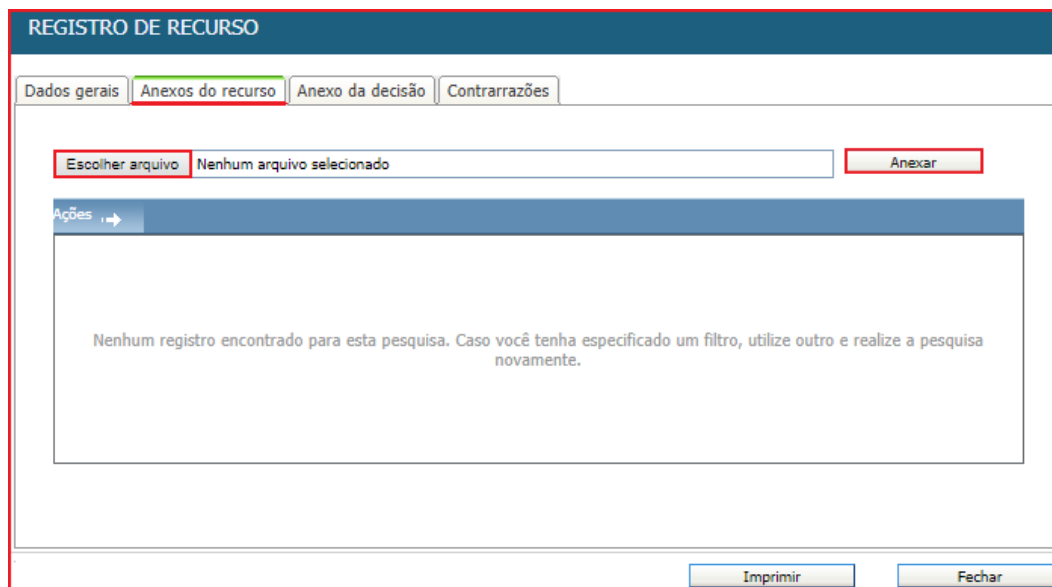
REGISTRO DE RECURSO

Dados gerais | Anexos do recurso | Anexo da decisão | Contrarrazões

Escolher arquivo Nenhum arquivo selecionado

Anexar

Ações

Nenhum registro encontrado para esta pesquisa. Caso você tenha especificado um filtro, utilize outro e realize a pesquisa novamente.

Imprimir

Fechar